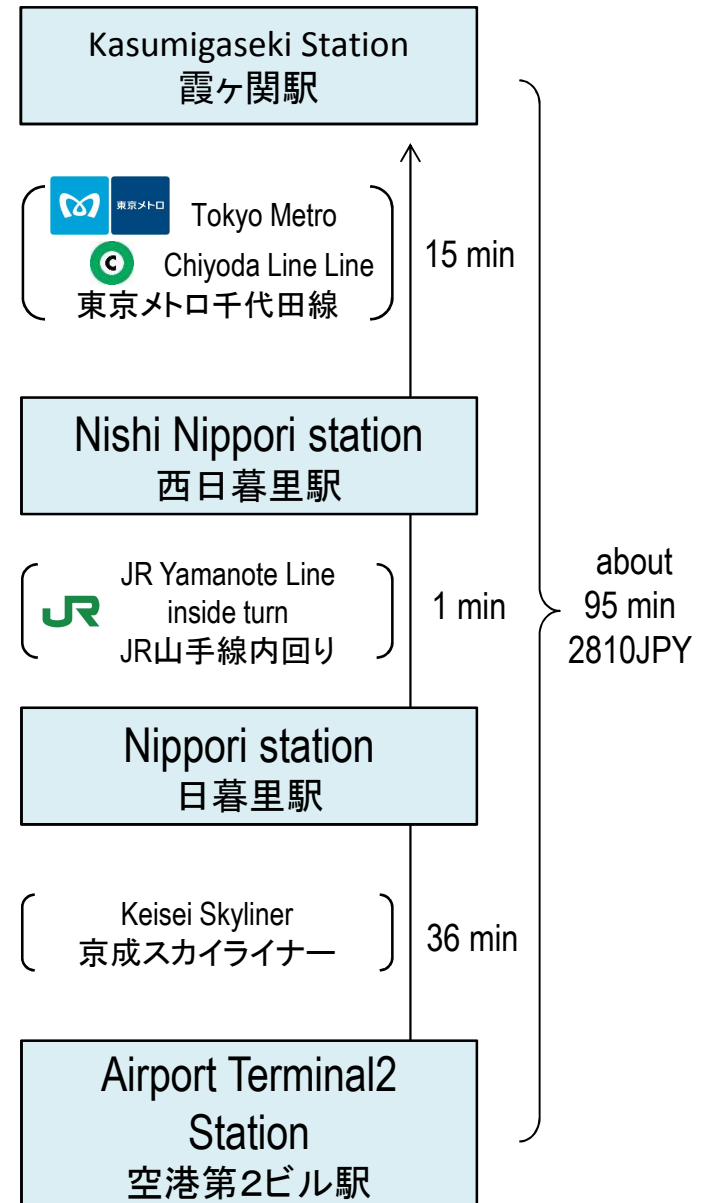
Kasumigaseki Station
霞ヶ関駅

東京メトロ
Tokyo Metro
C
Chiyoda Line Line
東京メトロ千代田線

15 min

Nishi Nippori station
西日暮里駅

JR
JR Yamanote Line
inside turn
JR山手線内回り

1 min

about
95 min
2810JPY

Nippori station
日暮里駅

Keisei Skyliner
京成スカイライナー

36 min

Airport Terminal2
Station
空港第2ビル駅